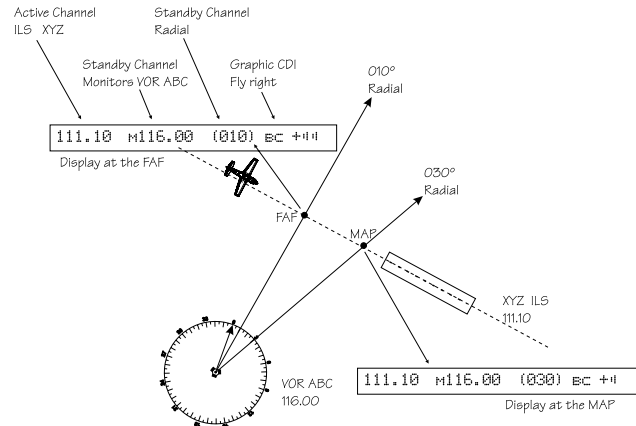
Active Channel
ILS XYZ

Standby Channel
Radial

Standby Channel
Monitors VOR ABC

Graphic CDI
Fly right

010°
Radial

111.10 M116.00 (010) BC +·I·I

Display at the FAF

030°
Radial

FAF

MAP

XYZ ILS
111.10

VOR ABC
116.00

111.10 M116.00 (030) BC +·I

Display at the MAP